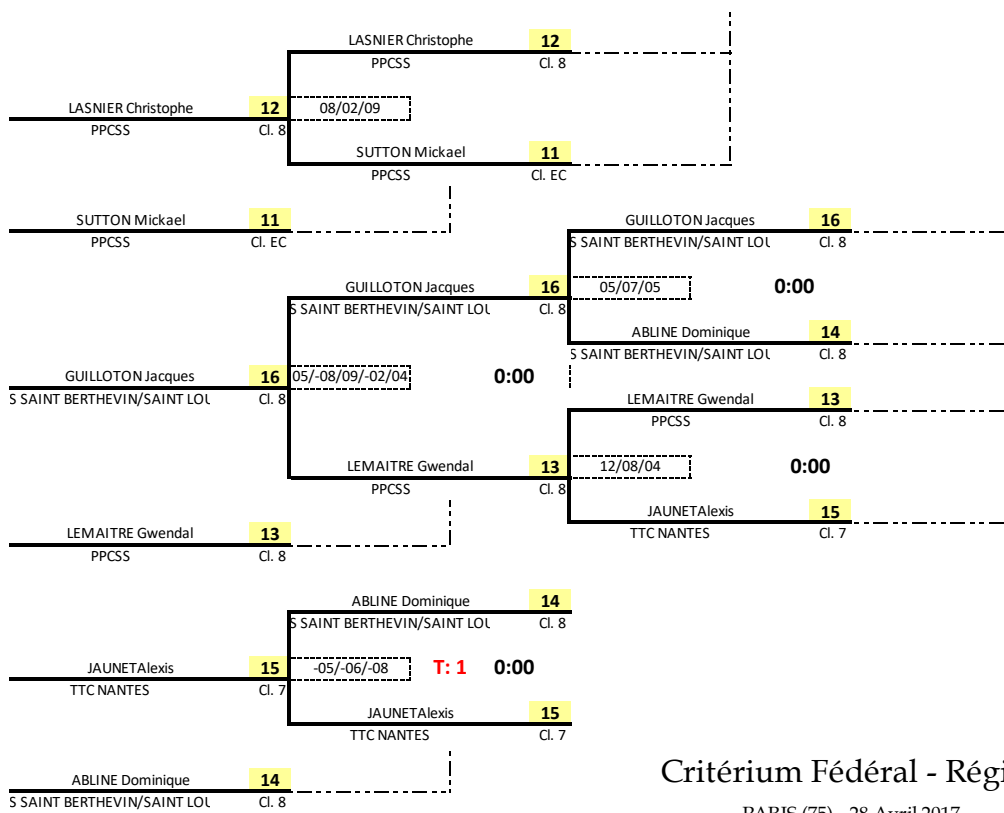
LASNIER Christophe 12
PPCSS Cl. 8

LASNIER Christophe 12
PPCSS Cl. 8
08/02/09

SUTTON Mickael 11
PPCSS Cl. EC

SUTTON Mickael 11
PPCSS Cl. EC

GUILLOTON Jacques 16
S SAINT BERTHEVIN/SAINT LOU Cl. 8

GUILLOTON Jacques 16
S SAINT BERTHEVIN/SAINT LOU Cl. 8
05/07/05
0:00

ABLINE Dominique 14
S SAINT BERTHEVIN/SAINT LOU Cl. 8

GUILLOTON Jacques 16
S SAINT BERTHEVIN/SAINT LOU Cl. 8
05/-08/09/-02/04
0:00

LEMAITRE Gwendal 13
PPCSS Cl. 8
12/08/04
0:00

LEMAITRE Gwendal 13
PPCSS Cl. 8

JAUNETAlexis 15
TTC NANTES Cl. 7

LEMAITRE Gwendal 13
PPCSS Cl. 8

ABLINE Dominique 14
S SAINT BERTHEVIN/SAINT LOU Cl. 8

JAUNETAlexis 15
TTC NANTES Cl. 7
-05/-06/-08
T: 1
0:00

JAUNETAlexis 15
TTC NANTES Cl. 7

ABLINE Dominique 14
S SAINT BERTHEVIN/SAINT LOU Cl. 8

Critérium Fédéral - Régi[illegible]
PARIS (75) - 28 Avril 2017